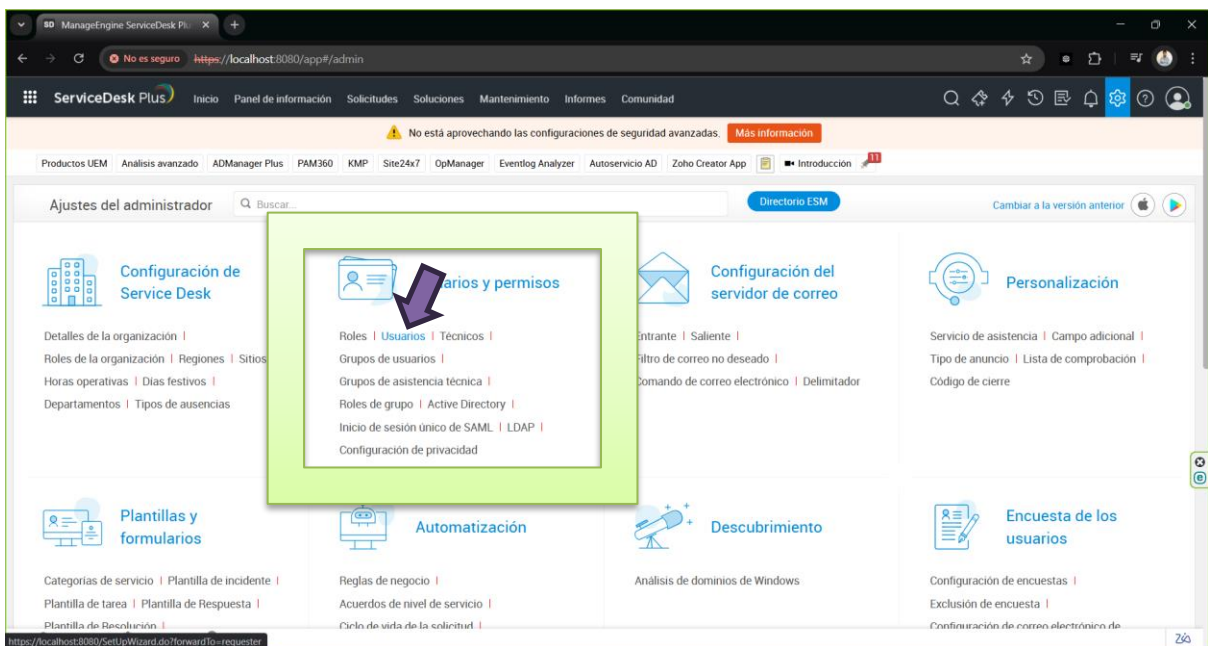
ManageEngine ServiceDesk Plu ×

No es seguro https://localhost:8080/app#/admin

ServiceDesk Plus Inicio Panel de información Solicitudes Soluciones Mantenimiento Informes Comunidad

No está aprovechando las configuraciones de seguridad avanzadas. Más información

Productos UEM Análisis avanzado ADManager Plus PAM360 KMP Site24x7 OpManager Eventlog Analyzer Autoservicio AD Zoho Creator App Introducción 11

Ajustes del administrador Buscar... Directorio ESM Cambiar a la versión anterior

Configuración de Service Desk

Detalles de la organización | Roles de la organización | Regiones | Sitios Horas operativas | Días festivos | Departamentos | Tipos de ausencias

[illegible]arios y permisos

Roles | Usuarios | Técnicos | Grupos de usuarios | Grupos de asistencia técnica | Roles de grupo | Active Directory | Inicio de sesión único de SAML | LDAP | Configuración de privacidad

Configuración del servidor de correo

Entrante | Saliente | Filtro de correo no deseado | Comando de correo electrónico | Delimitador

Personalización

Servicio de asistencia | Campo adicional | Tipo de anuncio | Lista de comprobación | Código de cierre

Plantillas y formularios

Categorías de servicio | Plantilla de incidente | Plantilla de tarea | Plantilla de Respuesta | Plantilla de Resolución |

Automatización

Reglas de negocio | Acuerdos de nivel de servicio | Ciclo de vida de la solicitud |

Descubrimiento

Análisis de dominios de Windows

Encuesta de los usuarios

Configuración de encuestas | Exclusión de encuesta | Configuración de correo electrónico de

https://localhost:8080/SetUpWizard.do?forwardTo=requester